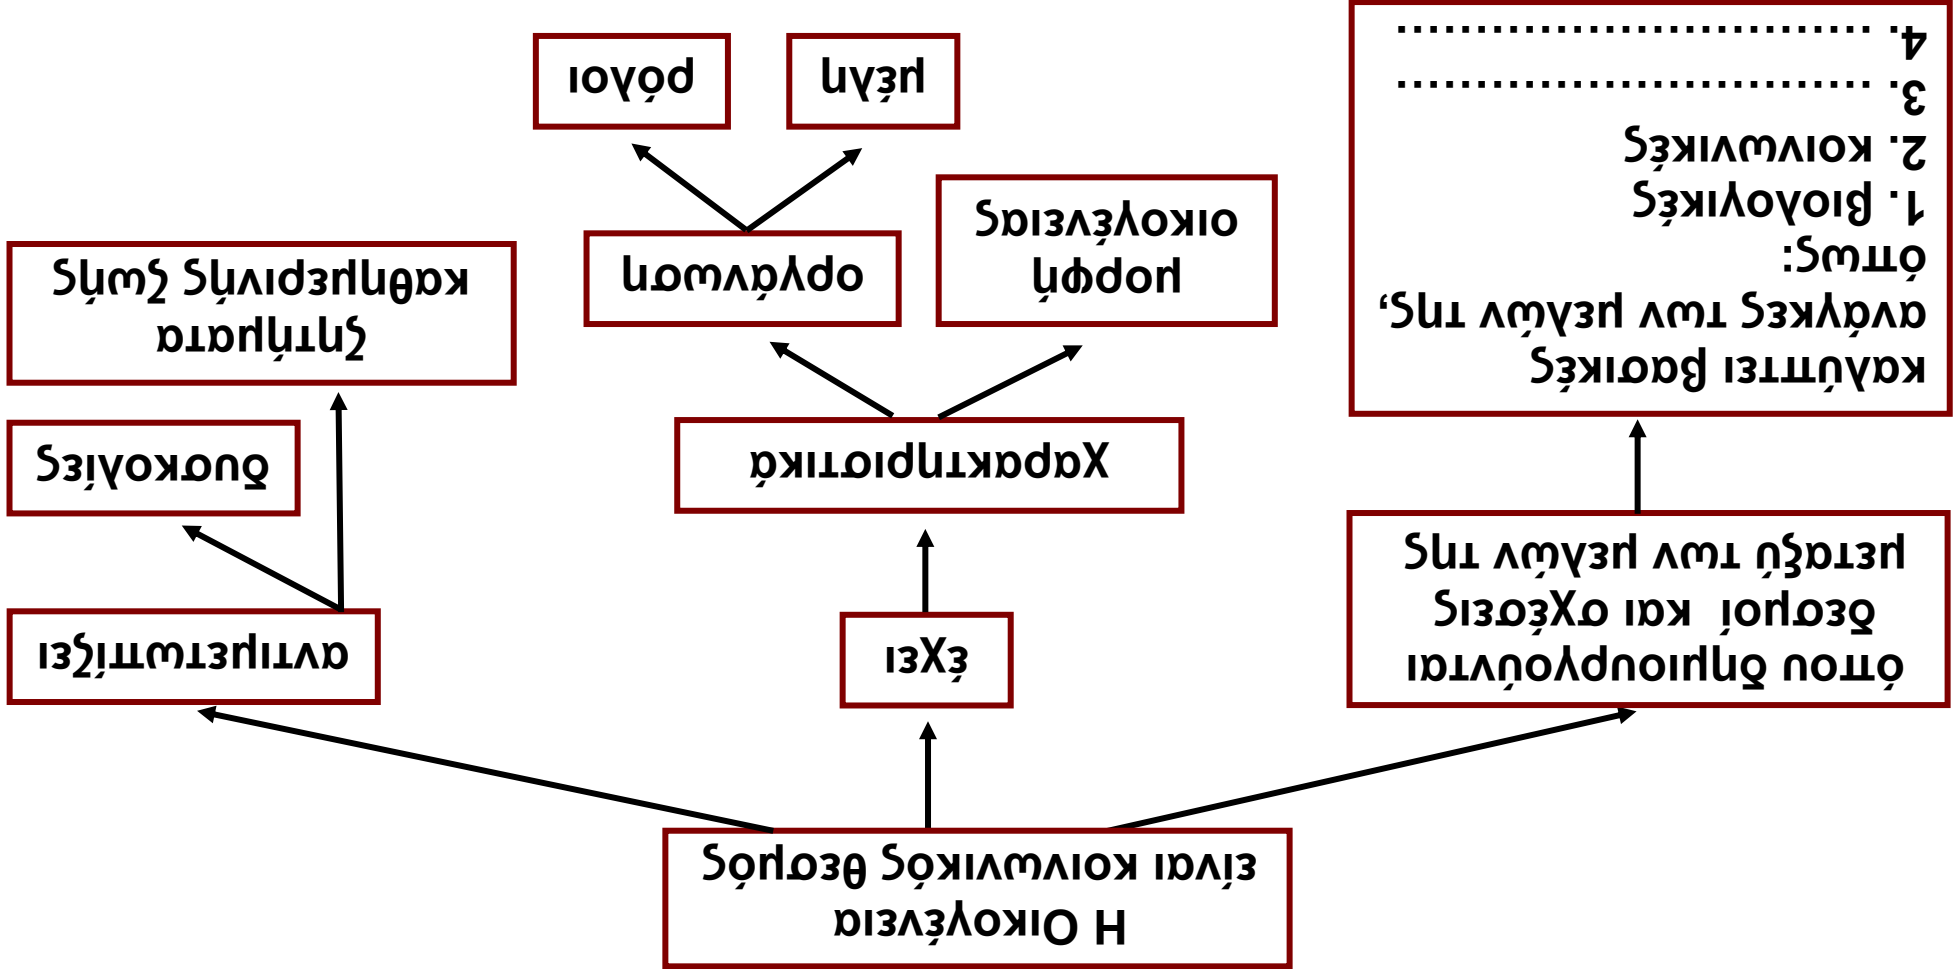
Η Οικογένεια
είναι κοινωνικός θεσμός

αντιμετωπίζει

έχει

όπου δημιουργούνται
δεσμοί και σχέσεις
μεταξύ των μελών της

δυσκολίες

καθημερινής ζωής
ζητήματα

Χαρακτηριστικά

οργάνωση

μορφή
οικογένειας

ρόλοι

μέλη

καλύπτει βασικές
ανάγκες των μελών της,
όπως:
1. Βιολογικές
2. κοινωνικές
3. ..............................
4. ..............................